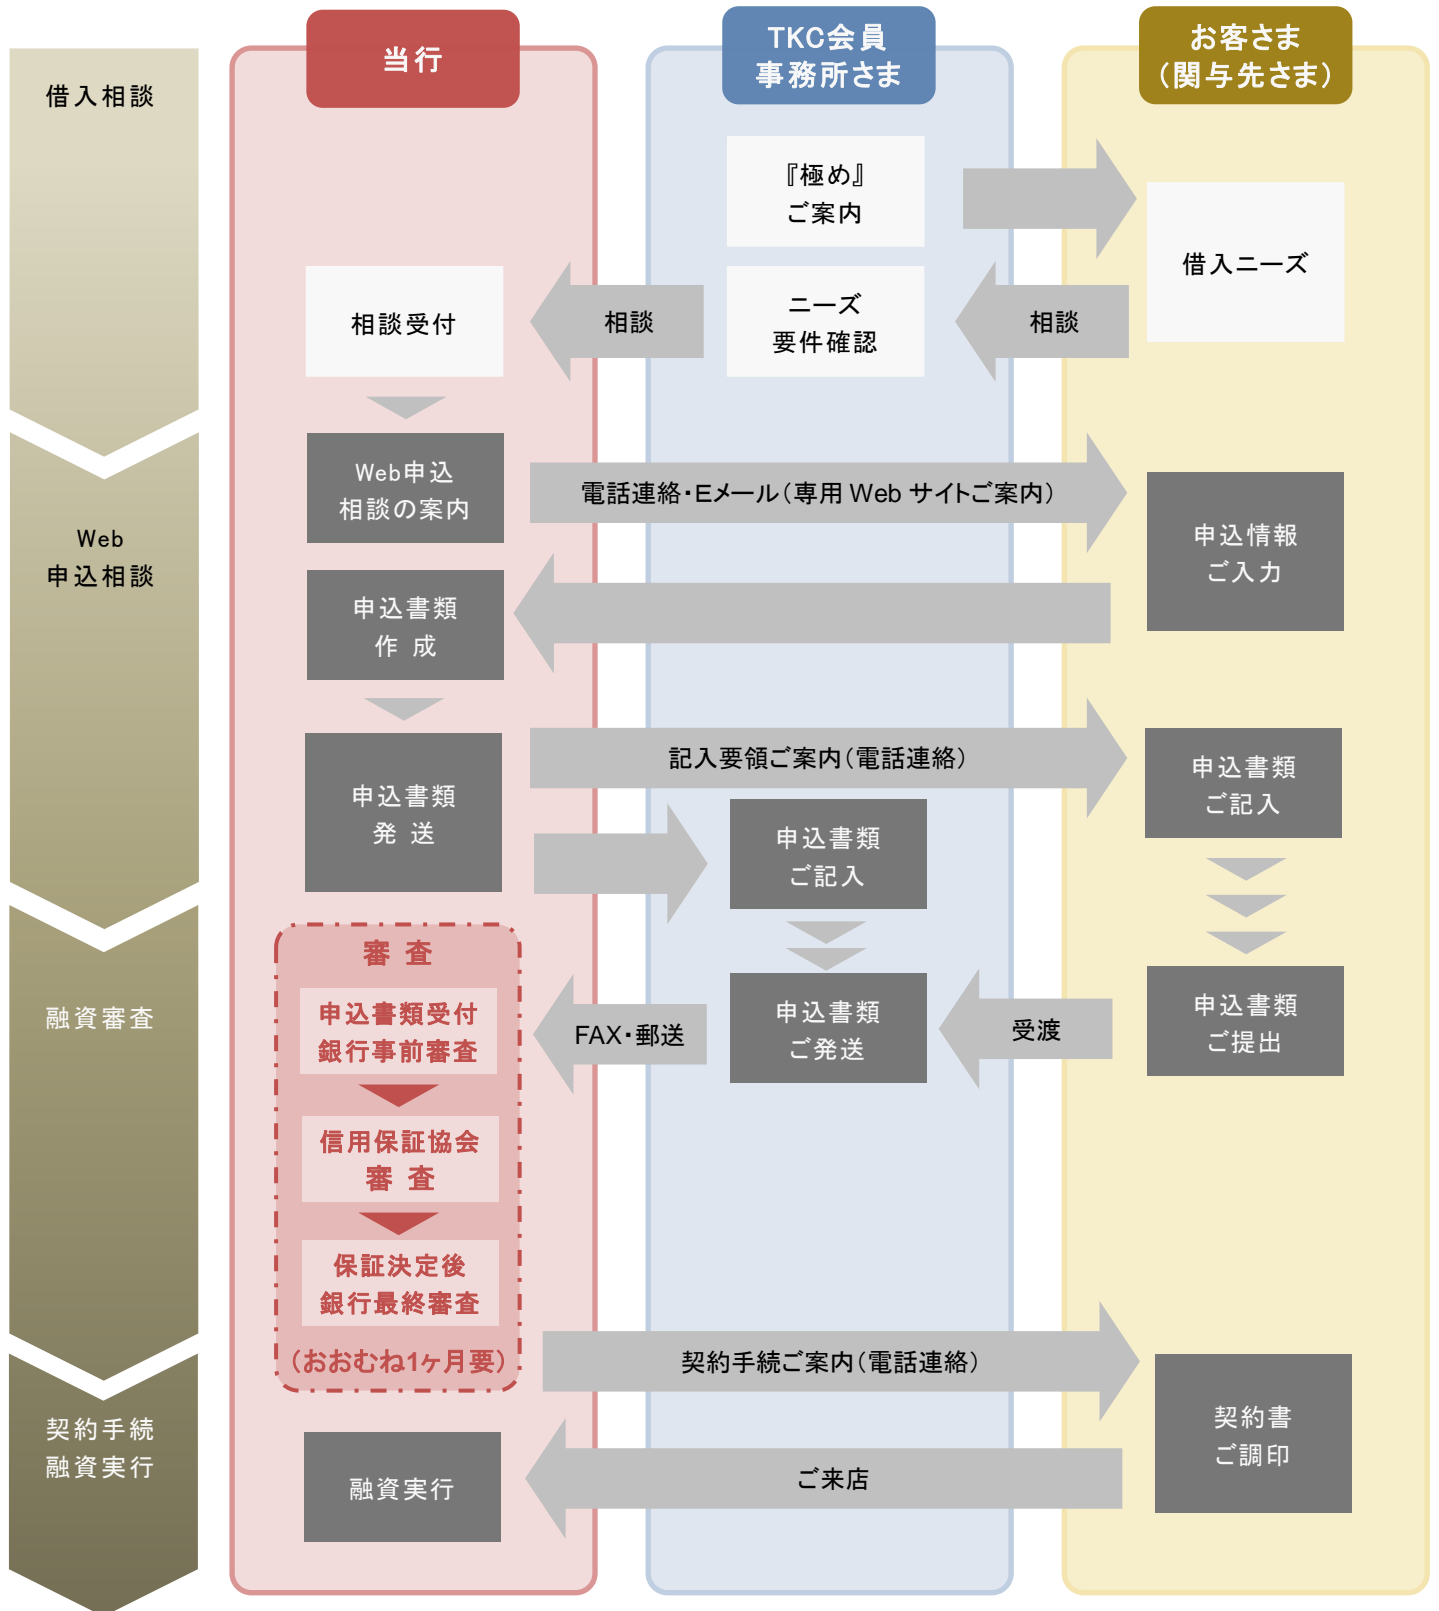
当行

TKC会員
事務所さま

お客さま
（関与先さま）

借入相談

『極め』
ご案内

借入ニーズ

相談受付

相談

ニーズ
要件確認

相談

Web
申込相談

Web申込
相談の案内

電話連絡・Eメール（専用 Web サイトご案内）

申込情報
ご入力

申込書類
作 成

申込書類
発 送

記入要領ご案内（電話連絡）

申込書類
ご記入

申込書類
ご記入

融資審査

審 査

申込書類受付
銀行事前審査

FAX・郵送

申込書類
ご発送

受渡

申込書類
ご提出

信用保証協会
審 査

保証決定後
銀行最終審査

（おおむね1ヶ月要）

契約手続ご案内（電話連絡）

契約手続
融資実行

契約書
ご調印

融資実行

ご来店